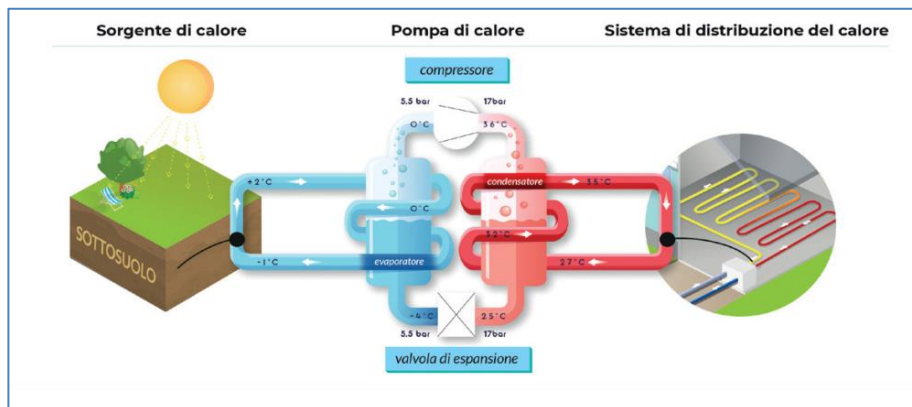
Sorgente di calore

Pompa di calore

Sistema di distribuzione del calore

compressore

5.5 bar

17bar

0°C

36°C

+2°C

0°C

condensatore

35°C

SOTTOSUOLO

30°C

-1°C

evaporatore

27°C

-4°C

25°C

5.5 bar

17bar

valvola di espansione